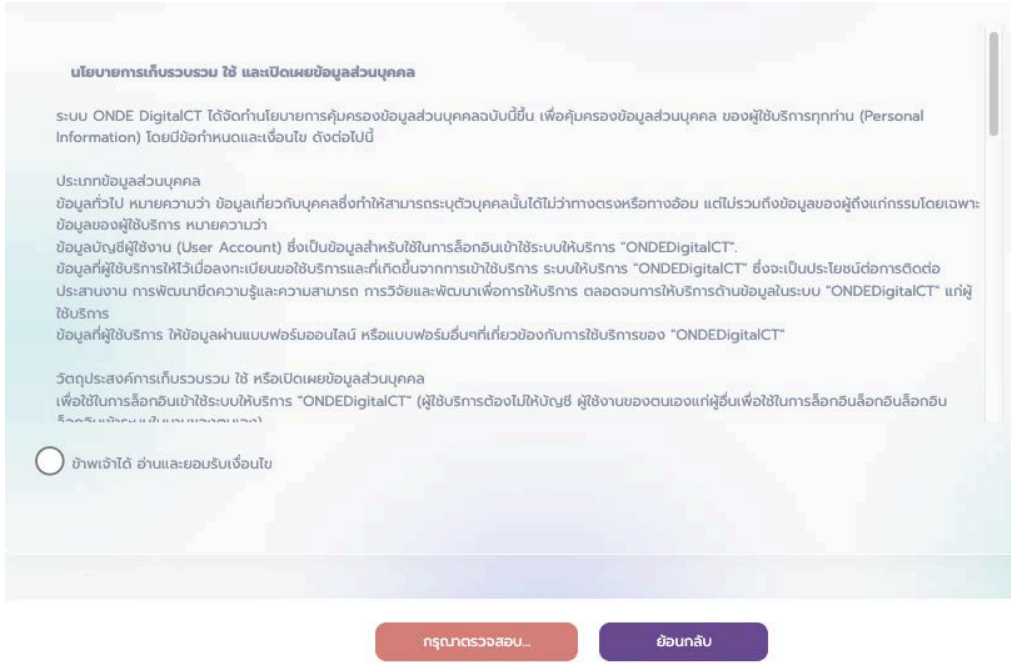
นโยบายการเก็บรวบรวม ใช้ และเปิดเผยข้อมูลส่วนบุคคล

ระบบ ONDE DigitalCT ได้จัดทำนโยบายการคุ้มครองข้อมูลส่วนบุคคลฉบับนี้ขึ้น เพื่อคุ้มครองข้อมูลส่วนบุคคล ของผู้ใช้บริการทุกท่าน (Personal Information) โดยมีข้อกำหนดและเงื่อนไข ดังต่อไปนี้

ประเภทข้อมูลส่วนบุคคล
ข้อมูลทั่วไป หมายความว่า ข้อมูลเกี่ยวกับบุคคลซึ่งทำให้สามารถระบุตัวบุคคลนั้นได้ไม่ว่าทางตรงหรือทางอ้อม แต่ไม่รวมถึงข้อมูลของผู้ถึงแก่กรรมโดยเฉพาะ
ข้อมูลของผู้ใช้บริการ หมายความว่า
ข้อมูลบัญชีผู้ใช้งาน (User Account) ซึ่งเป็นข้อมูลสำหรับใช้ในการล็อกอินเข้าใช้ระบบให้บริการ "ONDEDigitalCT".
ข้อมูลที่ผู้ใช้บริการให้ไว้เมื่อลงทะเบียนขอใช้บริการและที่เกิดขึ้นจากการเข้าใช้บริการ ระบบให้บริการ "ONDEDigitalCT" ซึ่งจะเป็นประโยชน์ต่อการติดต่อประสานงาน การพัฒนายีดความรู้และความสามารถ การวิจัยและพัฒนาเพื่อการให้บริการ ตลอดจนการให้บริการด้านข้อมูลในระบบ "ONDEDigitalCT" แก่ผู้ใช้บริการ
ข้อมูลที่ผู้ใช้บริการ ให้ข้อมูลผ่านแบบฟอร์มออนไลน์ หรือแบบฟอร์มอื่นๆที่เกี่ยวข้องกับการใช้บริการของ "ONDEDigitalCT"

วัตถุประสงค์การเก็บรวบรวม ใช้ หรือเปิดเผยข้อมูลส่วนบุคคล
เพื่อใช้ในการล็อกอินเข้าใช้ระบบให้บริการ "ONDEDigitalCT" (ผู้ใช้บริการต้องไม่ให้บัญชี ผู้ใช้งานของตนเองแก่ผู้อื่นเพื่อใช้ในการล็อกอินล็อกอินล็อกอิน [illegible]

ข้าพเจ้าได้ อ่านและยอมรับเงื่อนไข

กรุณาตรวจสอบ...

ย้อนกลับ